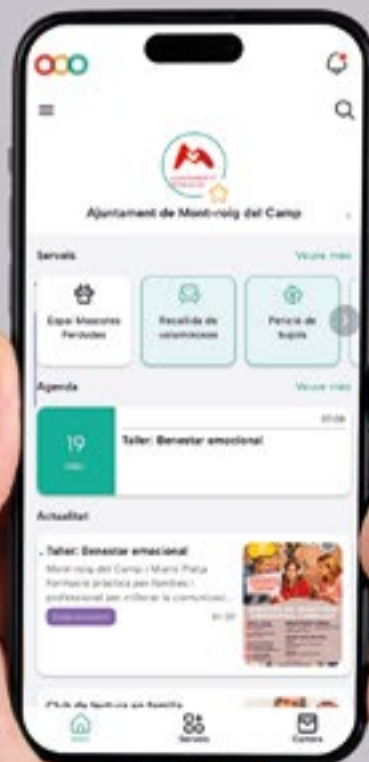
Ajuntament de Mont-roig del Camp

Serveis

Veure més

Espai Mascotes Perdudes

Recollida de voluminosos

Petició de bujola

Agenda

Veure més

07:00

19

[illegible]

Taller: Benestar emocional

Actualitat

Taller: Benestar emocional

Mont-roig del Camp i Miami Platja Formació pràctica per famílies i professionals per millorar la comunicació...

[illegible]

Club de lectura en família

Inici

Serveis

Cartera